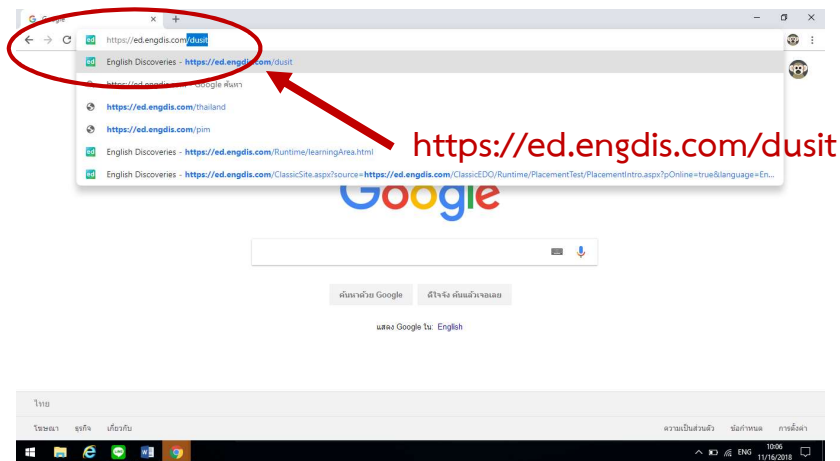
Google

https://ed.engdis.com/dusit

English Discoveries - https://ed.engdis.com/dusit

https://ed.engdis.com - Google ค้นหา

https://ed.engdis.com/thailand

https://ed.engdis.com/pim

English Discoveries - https://ed.engdis.com/Runtime/learningArea.html

English Discoveries - https://ed.engdis.com/ClassicSite.aspx?source=https://ed.engdis.com/ClassicEDO/Runtime/PlacementTest/PlacementIntro.aspx?pOnline=true&language=En...

https://ed.engdis.com/dusit

Google

ค้นหาด้วย Google   ดีใจจัง ค้นแล้วเจอเลย

แสดง Google ใน: English

ไทย

โฆษณา   ธุรกิจ   เกี่ยวกับ

ความเป็นส่วนตัว   ข้อกำหนด   การตั้งค่า

ENG   10:06   11/16/2018